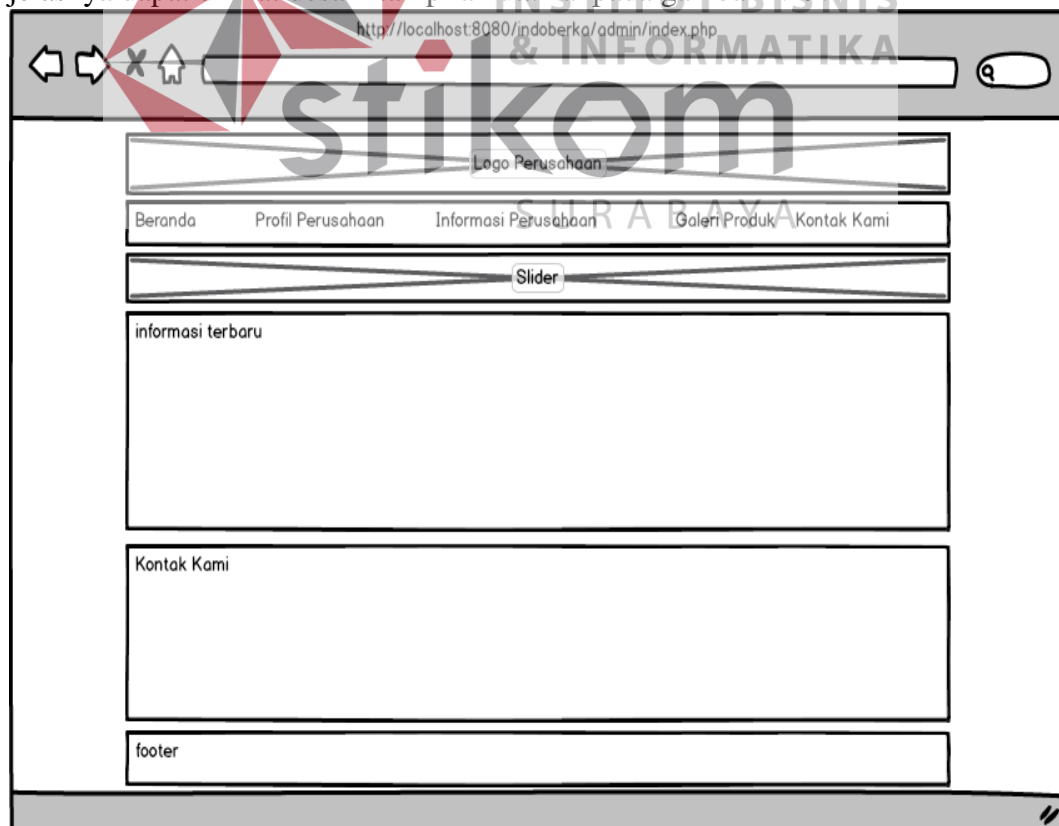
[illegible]

http://localhost:8080/indoberka/admin/index.php

stikom
& INFORMATIKA
SURABAYA

Logo Perusahaan

Beranda Profil Perusahaan Informasi Perusahaan Galeri Produk Kontak Kami

Slider

informasi terbaru

Kontak Kami

footer